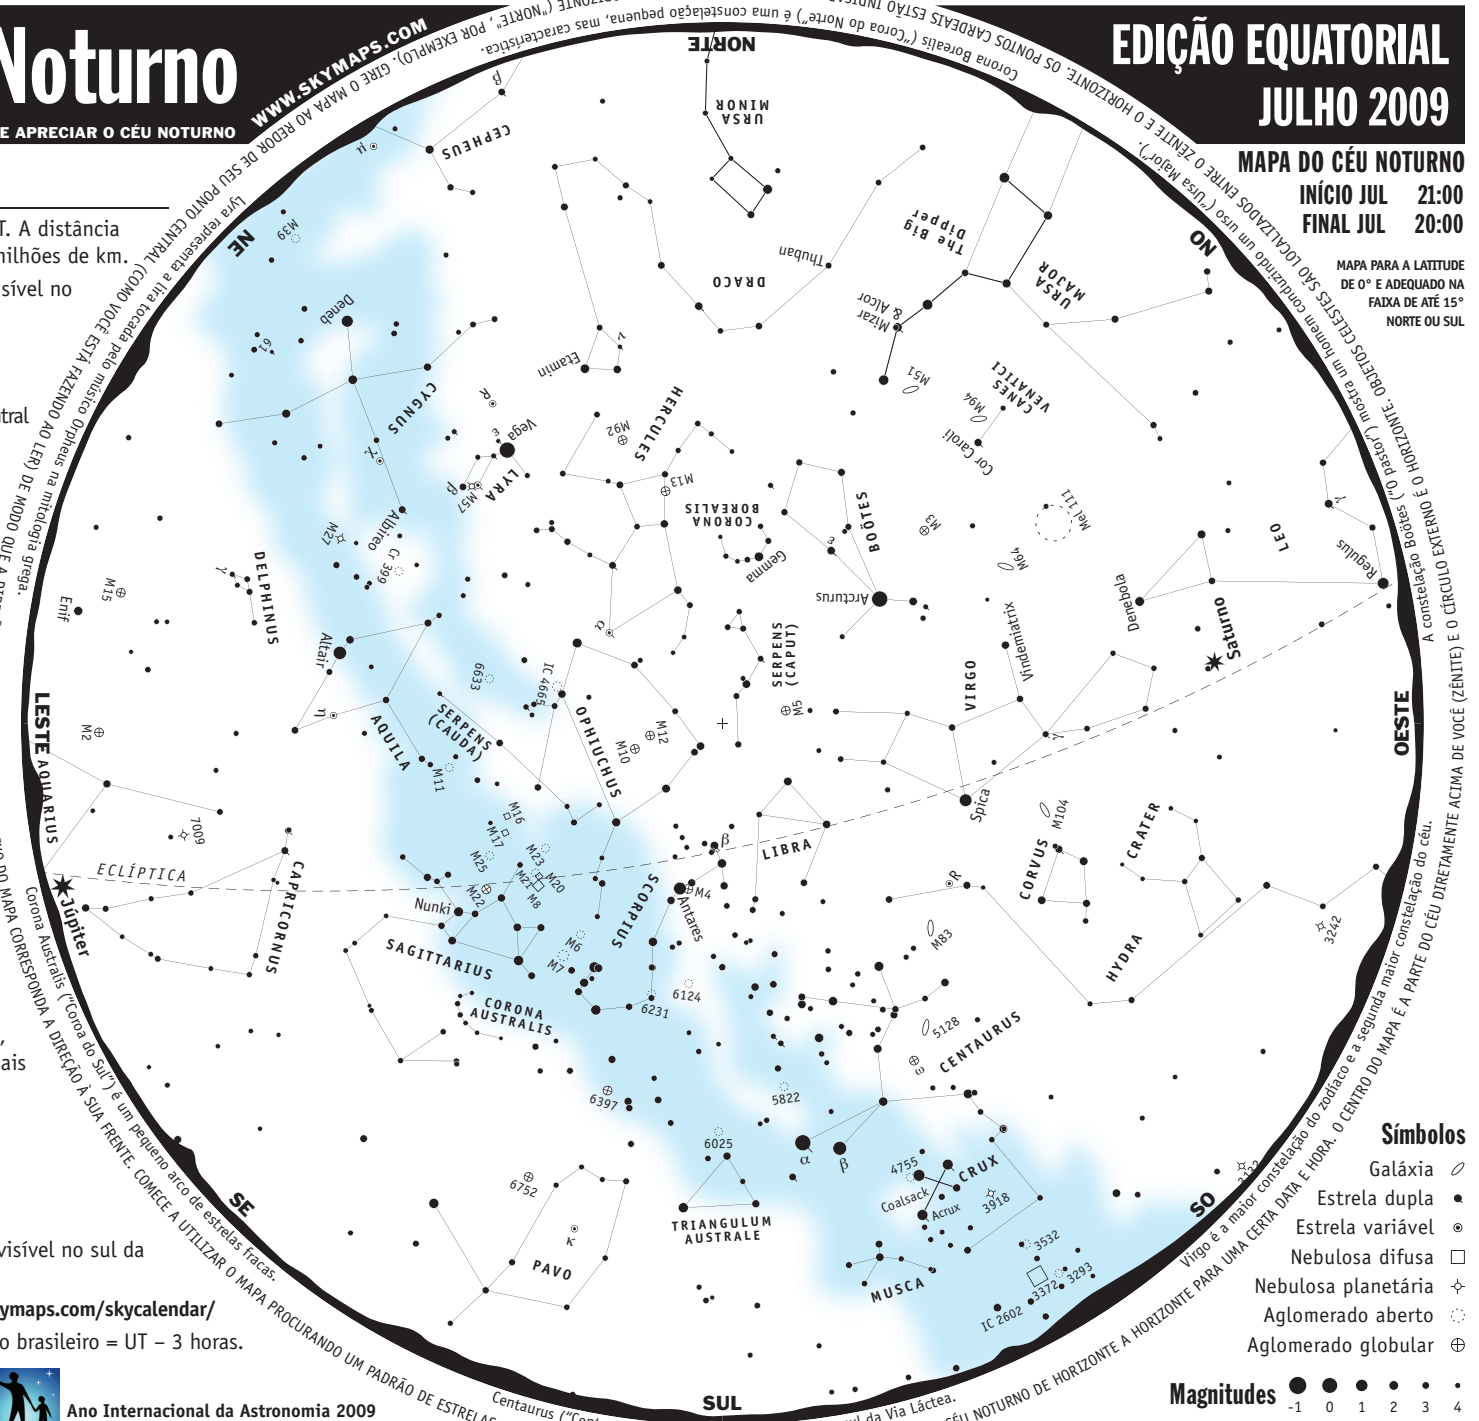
Noturno
E APRECIAR O CÉU NOTURNO

WWW.SKYMAPS.COM

EDIÇÃO EQUATORIAL
JULHO 2009

MAPA DO CÉU NOTURNO
INÍCIO JUL 21:00
FINAL JUL 20:00

MAPA PARA A LATITUDE DE 0° E ADEQUADO NA FAIXA DE ATÉ 15° NORTE OU SUL

T. A distância
ilhões de km.
sível no

tral

,
ais

visível no sul da

ymaps.com/skycalendar/
o brasileiro = UT – 3 horas.

Ano Internacional da Astronomia 2009

GIRE O MAPA AO REDOR DE SEU PONTO CENTRAL (COMO VOCÊ ESTÁ FAZENDO AO LER) DE MODO QUE A DIREÇÃO ("NORTE", POR EXEMPLO)

Lyra representa a lira tocada pelo músico Orpheus na mitologia grega.

Corona Borealis ("Coroa do Norte") é uma constelação pequena, mas característica.

OS PONTOS CARDEAIS ESTÃO INDICADOS ENTRE O ZÊNITE E O HORIZONTE. OS PONTOS CARDEAIS

A constelação Boötes ("O pastor") mostra um homem conduzindo um urso ("Ursa Maior").

OBJETOS CELESTES SÃO LOCALIZADOS ENTRE O ZÊNITE E O HORIZONTE. O CÍRCULO EXTERNO É O HORIZONTE.

E O CÍRCULO EXTERNO É O HORIZONTE (ZÊNITE) ACIMA DE VOCÊ DIRETAMENTE PARTE DO CÉU

Virgo é a maior constelação do zodíaco e a segunda maior constelação do céu.

O CENTRO DO MAPA É A PARTE DO CÉU DIRETAMENTE ACIMA DE VOCÊ (ZÊNITE)

PARA UMA CERTA DATA E HORA.

Corona Australis ("Coroa do Sul") é um pequeno arco de estrelas fracas.

NO MAPA CORRESPONDA À DIREÇÃO À SUA FRENTE. COMECE A UTILIZAR O MAPA PROCURANDO UM PADRÃO DE ESTRELAS

Centaurus ("Cen

ul da Via Láctea.

CÉU NOTURNO DE HORIZONTE A HORIZONTE

NORTE
NE
NO
LESTE
OESTE
SE
SO
SUL

URSA MINOR
CEPHEUS
DRACO
Thuban
The Big Dipper
URSA MAJOR
Mizar & Alcor
M51
CANES VENATICI
M94
Cor Caroli
Mel 111
M64
LEO
Regulus
Denebola
Saturno
M3
BOÖTES
Arcturus
ε
CORONA BOREALIS
Gemma
M13
HERCULES
M92
Etamin
ν
Vega
ε
LYRA
β
M57
R
Deneb
61
M39
μ
β
CYGNUS
χ
Albireo
Cr 399
M27
DELPHINUS
γ
M15
Enif
Altair
η
AQUILA
6633
IC 4665
SERPENS (CAUDA)
M11
α
OPHIUCHUS
M12
M10
SERPENS (CAPUT)
M5
VIRGO
Vindemiatrix
γ
Spica
M104
CORVUS
CRATER
HYDRA
3242
LIBRA
β
M4
Antares
SCORPIUS
6124
6231
M6
M7
M16
M17
M23
M20
M21
M8
M25
M22
Nunki
SAGITTARIUS
CORONA AUSTRALIS
6397
5822
R
M83
5128
ω
CENTAURUS
6025
α
β
4755
Coalsack
CRUX
Acrux
3918
3532
3372
3293
IC 2602
MUSCA
TRIANGULUM AUSTRALE
κ
PAVO
6752
M2
AQUARIUS
7009
ECLÍPTICA
Júpiter
CAPRICORNUS

Símbolos
Galáxia
Estrela dupla
Estrela variável
Nebulosa difusa
Nebulosa planetária
Aglomerado aberto
Aglomerado globular

Magnitudes
-1 0 1 2 3 4